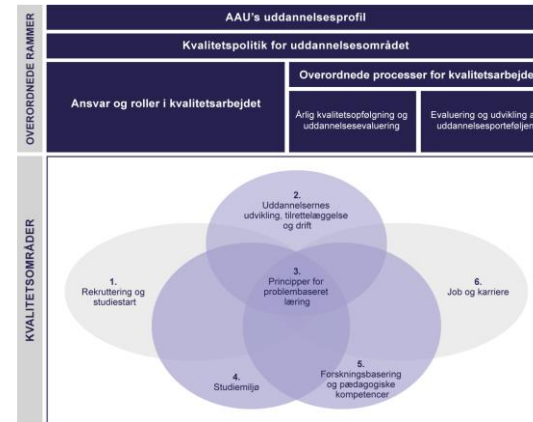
OVERORDNEDE RAMMER

AAU's uddannelsesprofil

Kvalitetspolitik for uddannelsesområdet

Ansvar og roller i kvalitetsarbejdet

Overordnede processer for kvalitetsarbejde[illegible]

Årlig kvalitetsopfølgning og uddannelsesevaluering

Evaluering og udvikling a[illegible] uddannelsesporteføljen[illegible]

KVALITETSOMRÅDER

2. Uddannelsernes udvikling, tilrettelæggelse og drift

1. Rekruttering og studiestart

3. Principper for problembaseret læring

6. Job og karriere

4. Studiemiljø

5. Forskningsbasering og pædagogiske kompetencer